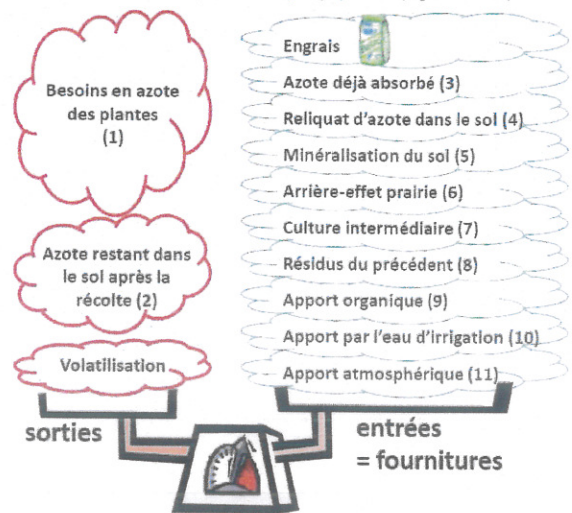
Besoins en azote des plantes (1)

Azote restant dans le sol après la récolte (2)

Volatilisation

Engrais

Azote déjà absorbé (3)

Reliquat d'azote dans le sol (4)

Minéralisation du sol (5)

Arrière-effet prairie (6)

Culture intermédiaire (7)

Résidus du précédent (8)

Apport organique (9)

Apport par l'eau d'irrigation (10)

Apport atmosphérique (11)

sorties

entrées = fournitures